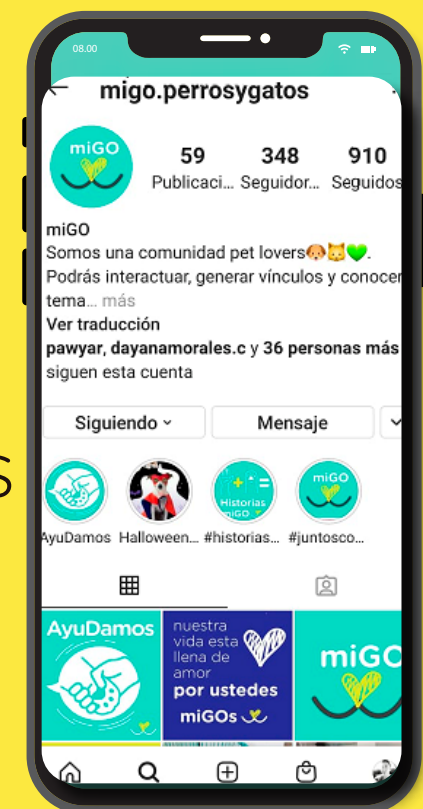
08.00

migo.perrosygatos

miGO

59 Publicaci... 348 Seguidor... 910 Seguidos

miGO
Somos una comunidad pet lovers🐶🐱💚.
Podrás interactuar, generar vínculos y conocer tema... más
Ver traducción
pawyar, dayanamorales.c y 36 personas más siguen esta cuenta

Siguiendo ˅ Mensaje

AyuDamos Halloween... #historias... #juntosco...

Historias miGO

AyuDamos

nuestra vida esta llena de amor por ustedes miGOs

miGO

S